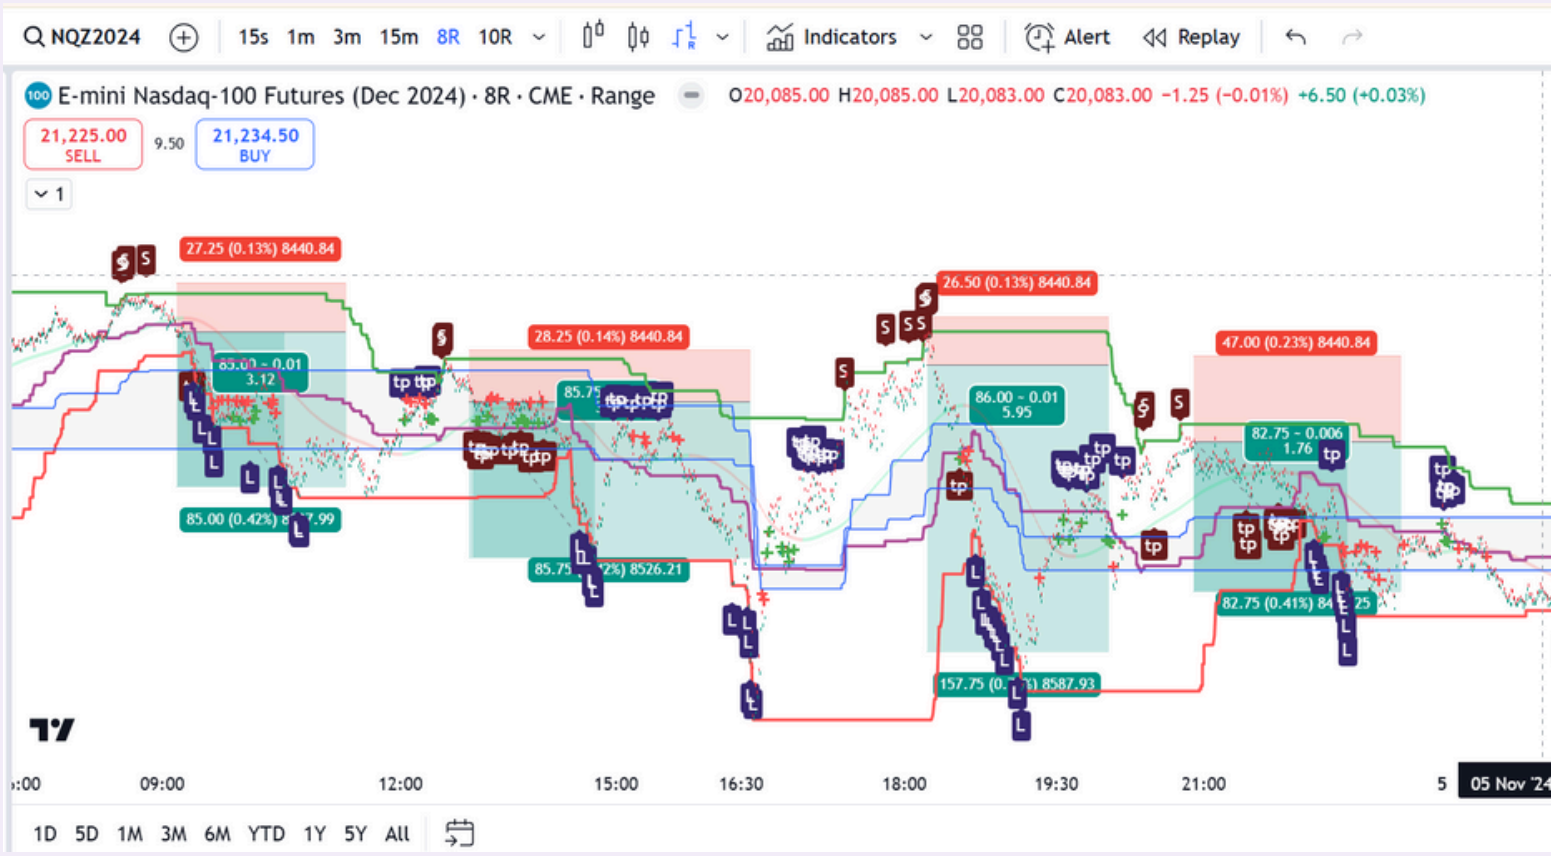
NQZ2024 15s 1m 3m 15m 8R 10R Indicators Alert Replay

100 E-mini Nasdaq-100 Futures (Dec 2024) · 8R · CME · Range O20,085.00 H20,085.00 L20,083.00 C20,083.00 −1.25 (−0.01%) +6.50 (+0.03%)

21,225.00 SELL 9.50 21,234.50 BUY

1

27.25 (0.13%) 8440.84

85.00 − 0.01 3.12

85.00 (0.42%) 8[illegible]7.99

28.25 (0.14%) 8440.84

85.75

85.75 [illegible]2%) 8526.21

26.50 (0.13%) 8440.84

86.00 − 0.01 5.95

157.75 (0.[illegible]) 8587.93

47.00 (0.23%) 8440.84

82.75 − 0.006 1.76

82.75 (0.41%) 84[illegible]25

S S S S S S S S S S
tp tp tp tp tp tp tp tp tp tp tp tp tp tp tp
L L L L L L L L L L L L L L L L L L L L

:00 09:00 12:00 15:00 16:30 18:00 19:30 21:00 5 05 Nov '24

1D 5D 1M 3M 6M YTD 1Y 5Y All